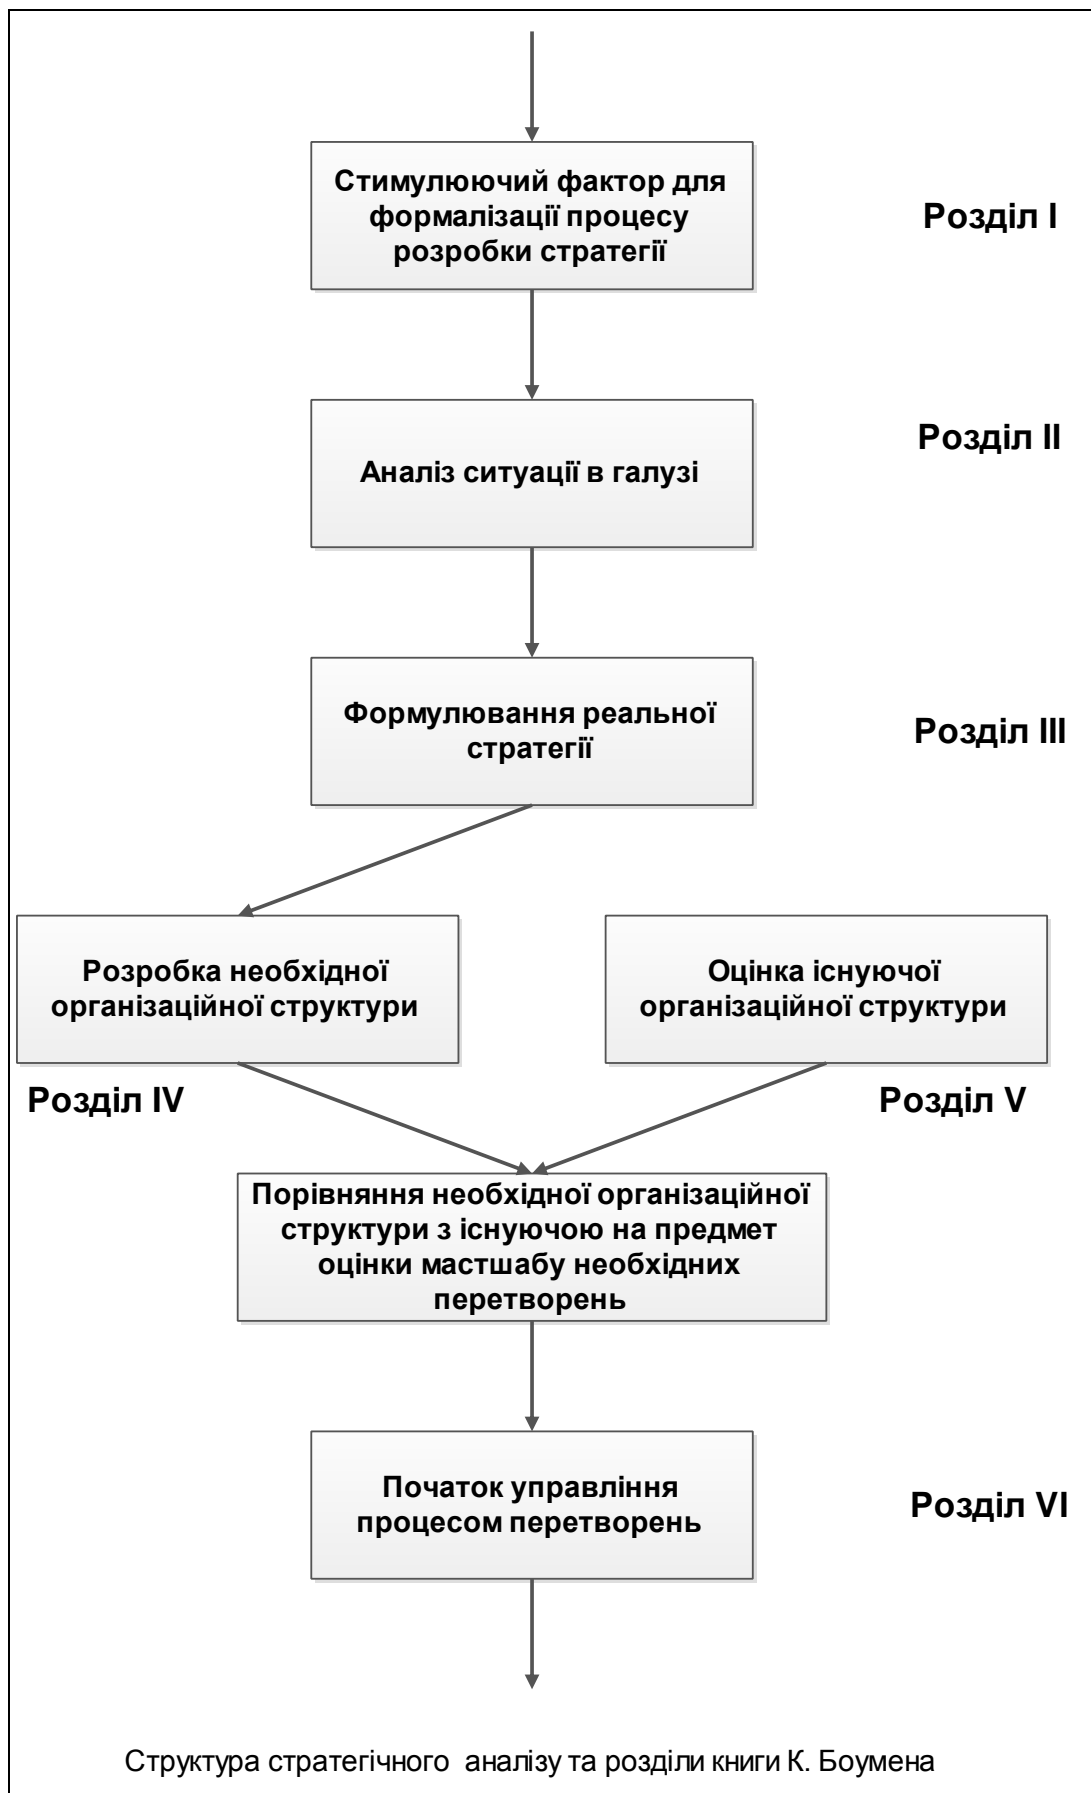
Стимулюючий фактор для формалізації процесу розробки стратегії

Розділ I

Розділ II

Аналіз ситуації в галузі

Формулювання реальної стратегії

Розділ III

Розробка необхідної організаційної структури

Оцінка існуючої організаційної структури

Розділ IV

Розділ V

Порівняння необхідної організаційної структури з існуючою на предмет оцінки мастшабу необхідних перетворень

Початок управління процесом перетворень

Розділ VI

Структура стратегічного аналізу та розділи книги К. Боумена